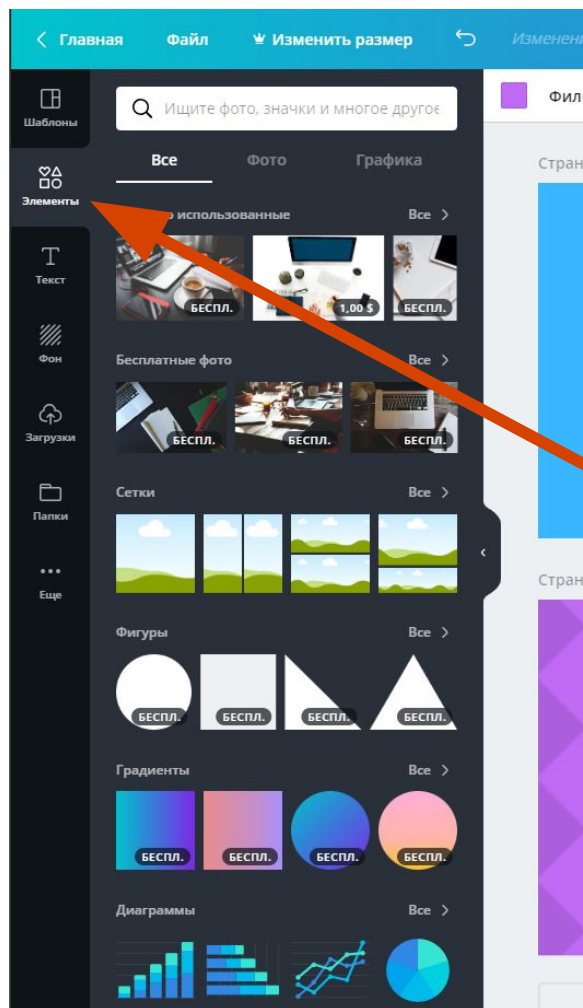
Главная Файл Изменить размер Изменен

Шаблоны

Элементы

Текст

Фон

Загрузки

Папки

Еще

Ищите фото, значки и многое другое

Все Фото Графика

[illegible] использованные Все

БЕСПЛ. 1,00 $ БЕСПЛ.

Бесплатные фото Все

БЕСПЛ. БЕСПЛ. БЕСПЛ.

Сетки Все

Фигуры Все

БЕСПЛ. БЕСПЛ. БЕСПЛ. БЕСПЛ.

Градиенты Все

БЕСПЛ. БЕСПЛ. БЕСПЛ. БЕСПЛ.

Диаграммы Все

Фил

Стран

Стран